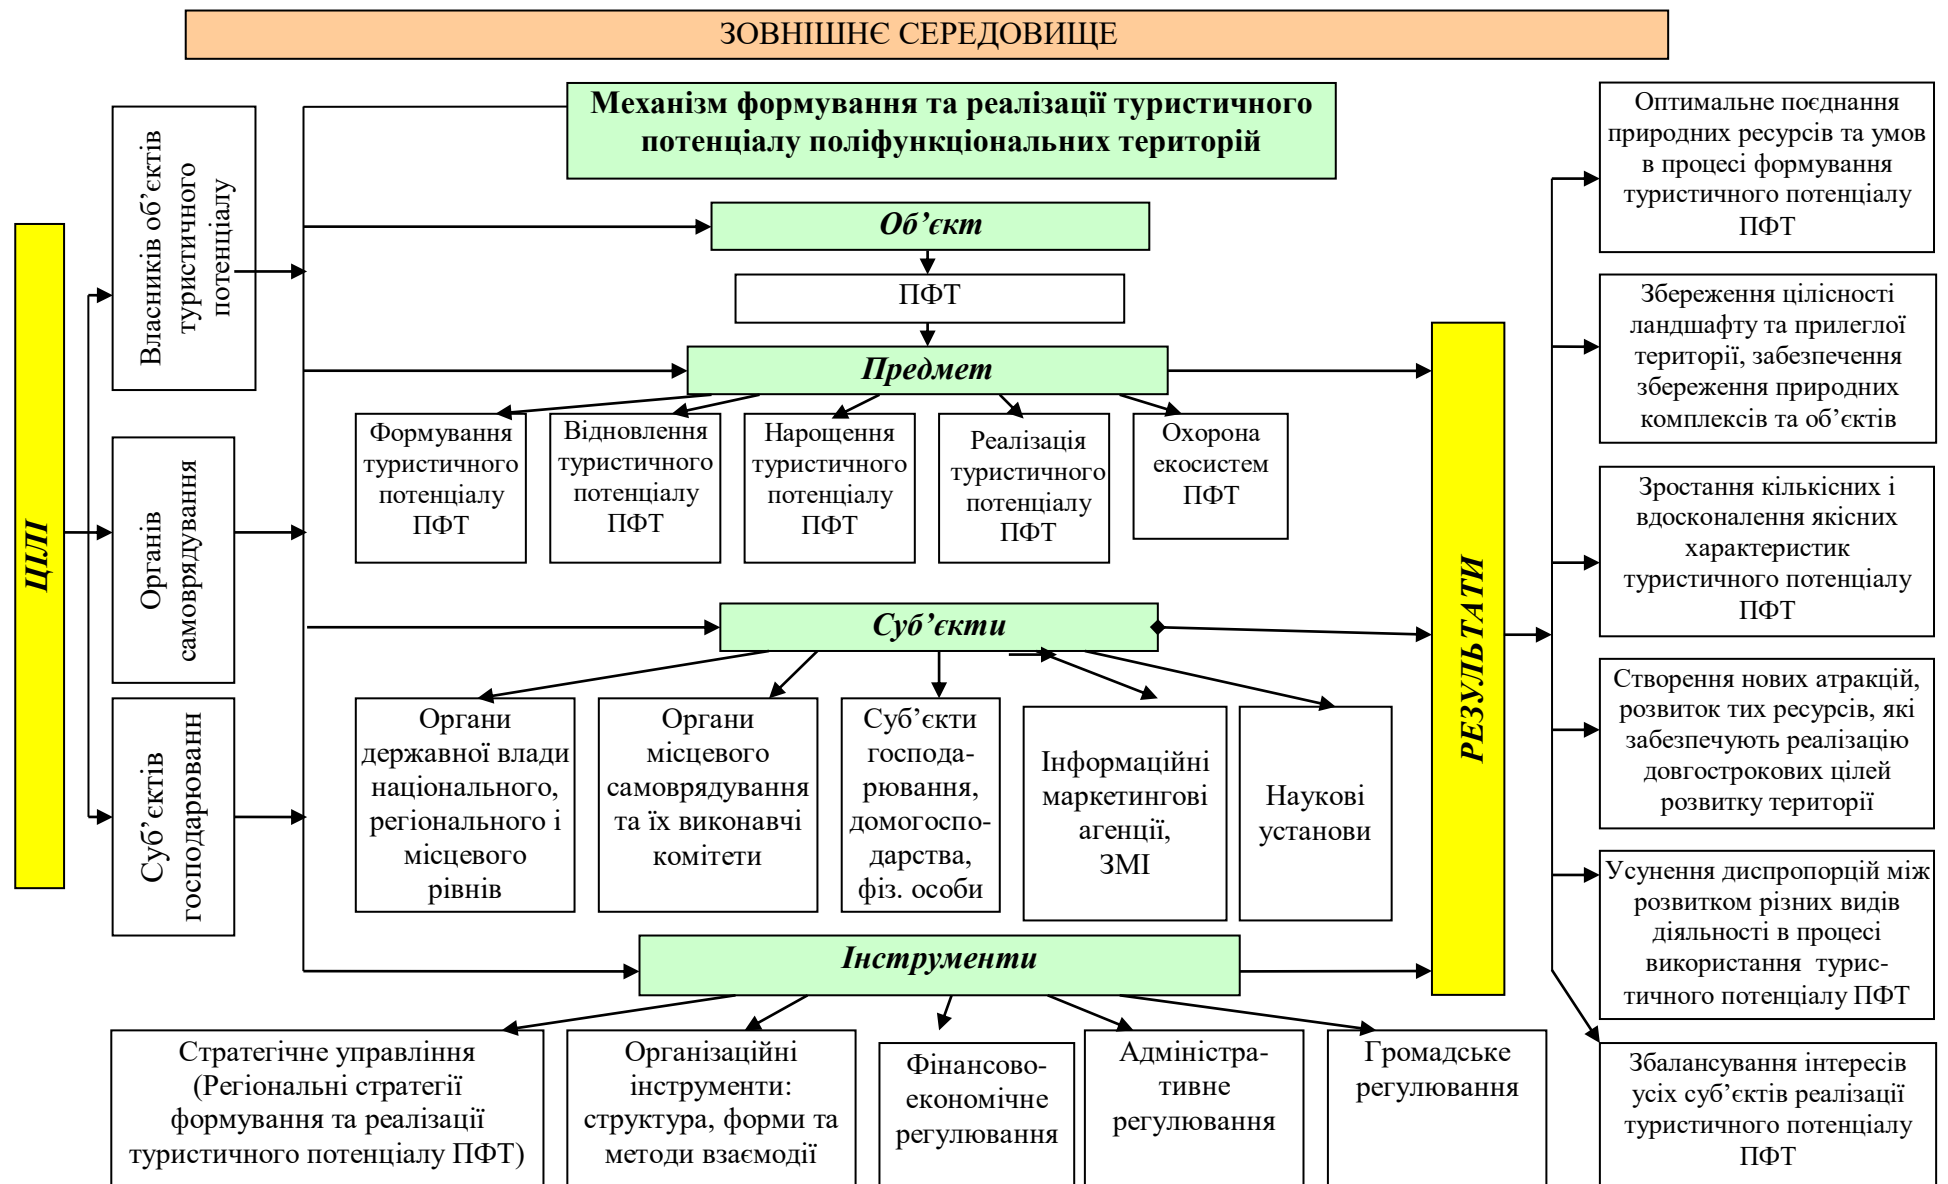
ЗОВНІШНЄ СЕРЕДОВИЩЕ

ЦІЛІ

Власників об'єктів туристичного потенціалу

Органів самоврядування

Суб'єктів господарюванн

Механізм формування та реалізації туристичного потенціалу поліфункціональних територій

Об'єкт

ПФТ

Предмет

Формування туристичного потенціалу ПФТ

Відновлення туристичного потенціалу ПФТ

Нарощення туристичного потенціалу ПФТ

Реалізація туристичного потенціалу ПФТ

Охорона екосистем ПФТ

Суб'єкти

Органи державної влади національного, регіонального і місцевого рівнів

Органи місцевого самоврядування та їх виконавчі комітети

Суб'єкти господарювання, домогосподарства, фіз. особи

Інформаційні маркетингові агенції, ЗМІ

Наукові установи

Інструменти

Стратегічне управління (Регіональні стратегії формування та реалізації туристичного потенціалу ПФТ)

Організаційні інструменти: структура, форми та методи взаємодії

Фінансово-економічне регулювання

Адміністративне регулювання

Громадське регулювання

РЕЗУЛЬТАТИ

Оптимальне поєднання природних ресурсів та умов в процесі формування туристичного потенціалу ПФТ

Збереження цілісності ландшафту та прилеглої території, забезпечення збереження природних комплексів та об'єктів

Зростання кількісних і вдосконалення якісних характеристик туристичного потенціалу ПФТ

Створення нових атракцій, розвиток тих ресурсів, які забезпечують реалізацію довгострокових цілей розвитку території

Усунення диспропорцій між розвитком різних видів діяльності в процесі використання туристичного потенціалу ПФТ

Збалансування інтересів усіх суб'єктів реалізації туристичного потенціалу ПФТ